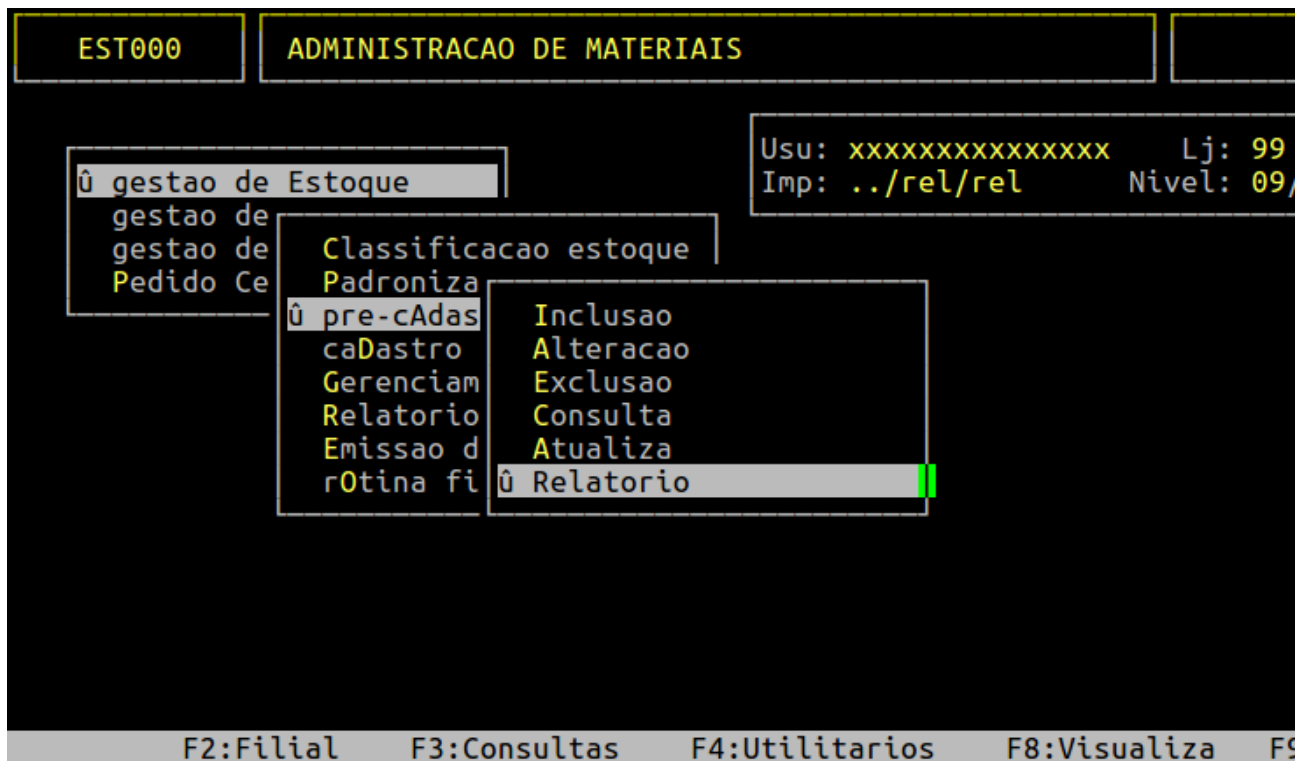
EST000

ADMINISTRACAO DE MATERIAIS

Usu: xxxxxxxxxxxxxxx Lj: 99
Imp: ../rel/rel Nivel: 09/

û gestao de Estoque
gestao de
gestao de
Pedido Ce

Classificacao estoque
Padroniza
û pre-cAdas
caDastro
Gerenciam
Relatorio
Emissao d
rOtina fi

Inclusao
Alteracao
Exclusao
Consulta
Atualiza
û Relatorio

F2:Filial F3:Consultas F4:Utilitarios F8:Visualiza F9